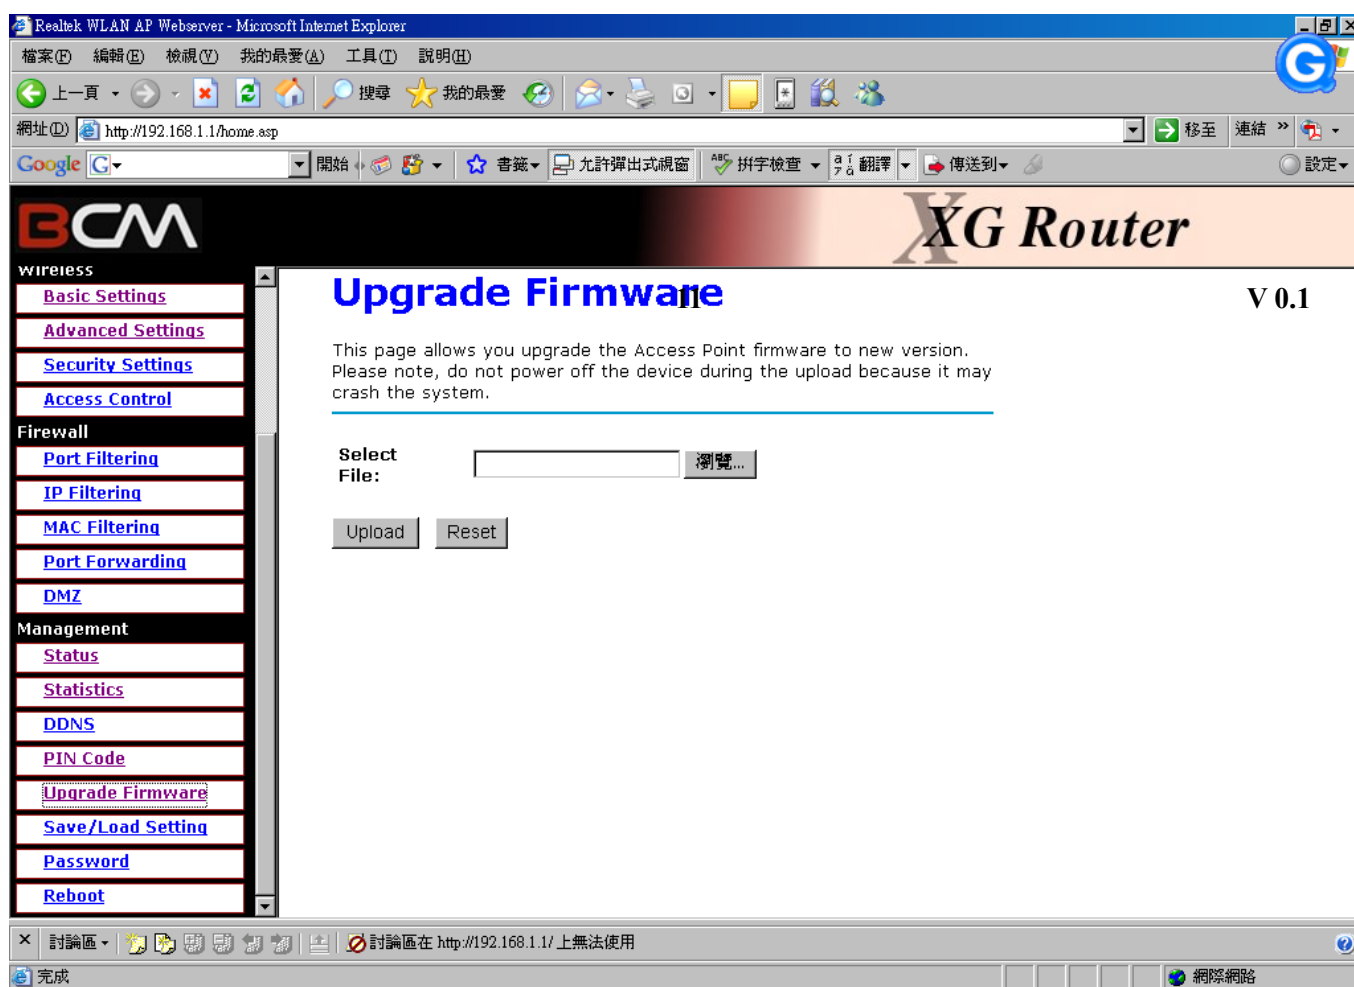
Realtek WLAN AP Webserver - Microsoft Internet Explorer

檔案(F) 編輯(E) 檢視(V) 我的最愛(A) 工具(T) 說明(H)

上一頁 搜尋 我的最愛

網址(D) http://192.168.1.1/home.asp 移至 連結

Google 開始 書籤 允許彈出式視窗 拼字檢查 翻譯 傳送到 設定

BCM

XG Router

Wireless
Basic Settings
Advanced Settings
Security Settings
Access Control
Firewall
Port Filtering
IP Filtering
MAC Filtering
Port Forwarding
DMZ
Management
Status
Statistics
DDNS
PIN Code
Upgrade Firmware
Save/Load Setting
Password
Reboot

Upgrade Firmware

V 0.1

This page allows you upgrade the Access Point firmware to new version. Please note, do not power off the device during the upload because it may crash the system.

Select File: 瀏覽...

Upload Reset

討論區 討論區在 http://192.168.1.1/ 上無法使用

完成 網際網路